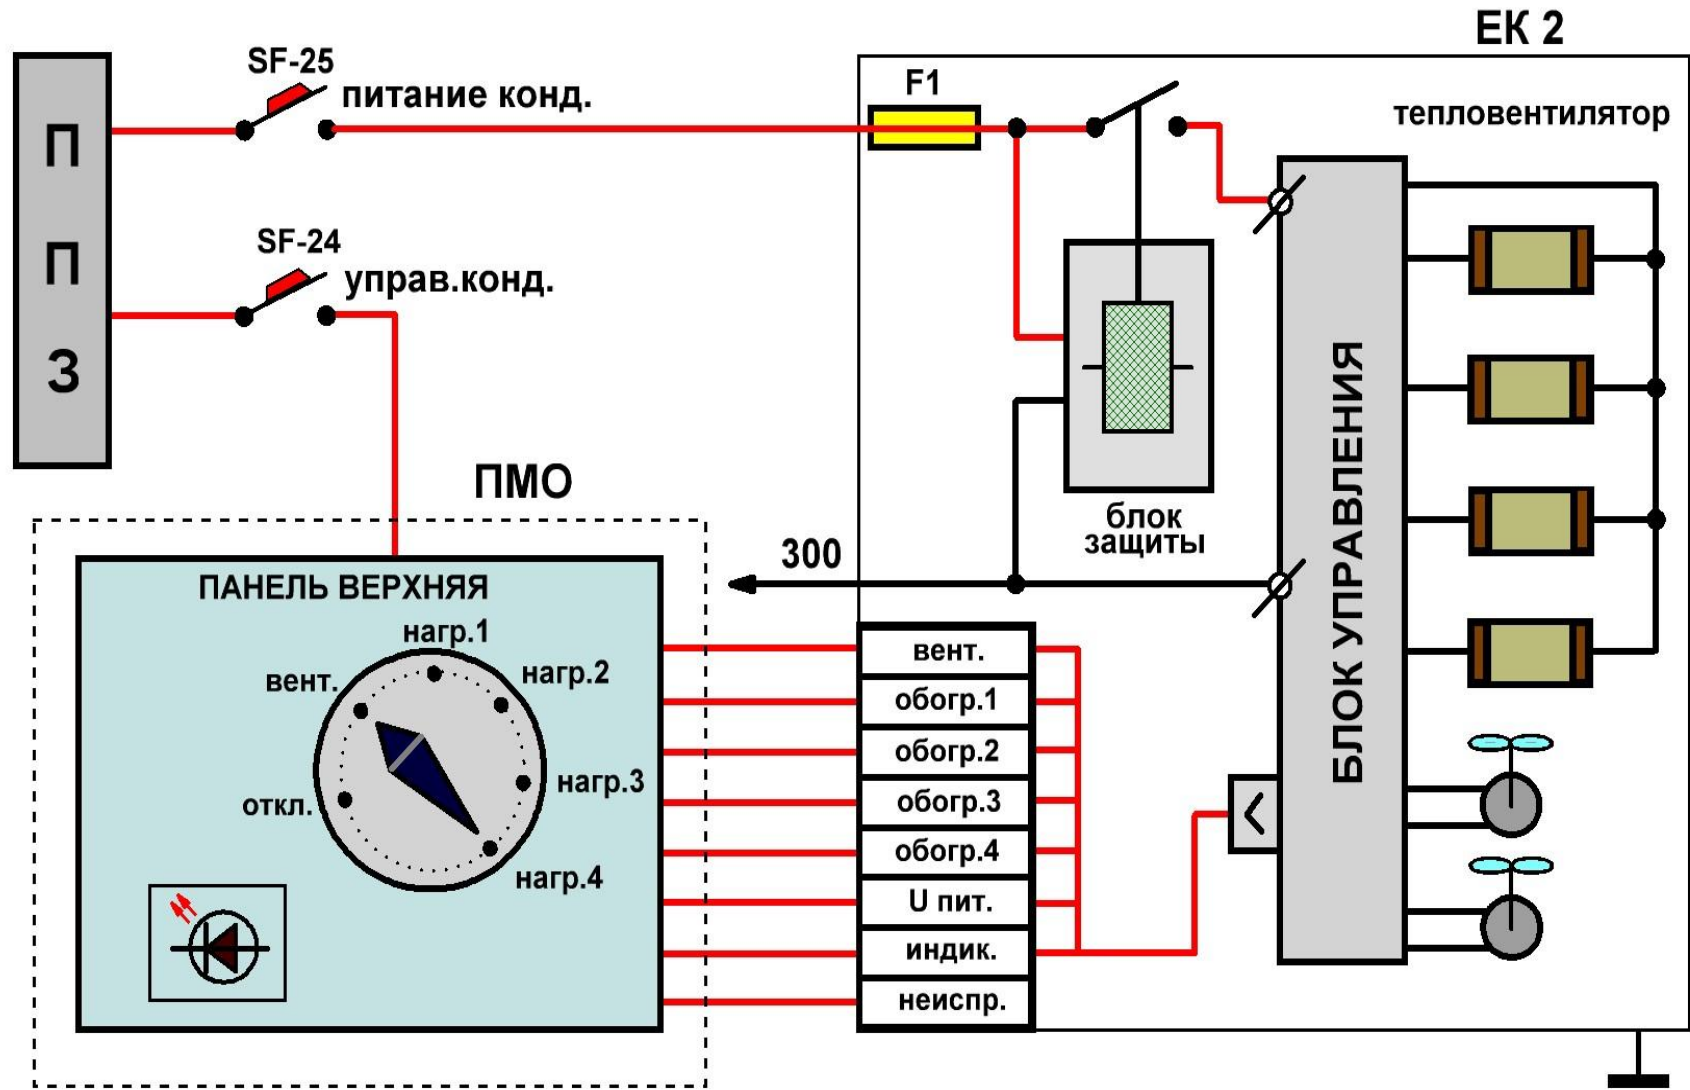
ЕК 2

П
П
З

SF-25
питание конд.

SF-24
управ.конд.

F1

тепловентилятор

блок защиты

БЛОК УПРАВЛЕНИЯ

300

ПМО

ПАНЕЛЬ ВЕРХНЯЯ

нагр.1
вент.
нагр.2
нагр.3
откл.
нагр.4

вент.
обогр.1
обогр.2
обогр.3
обогр.4
U пит.
индик.
неиспр.